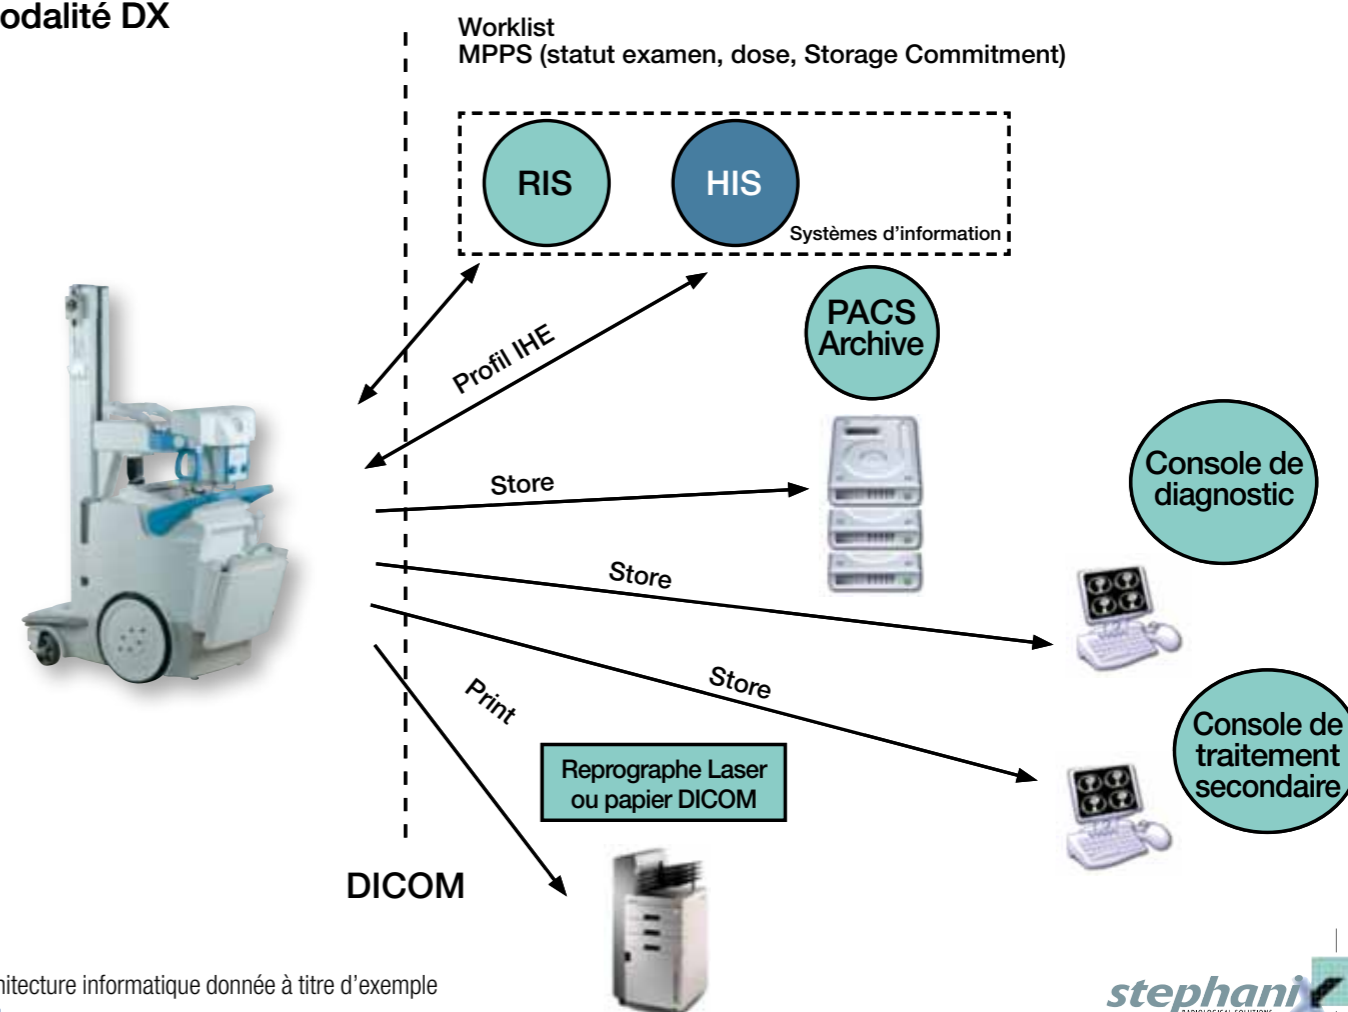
odalité DX

Worklist
MPPS (statut examen, dose, Storage Commitment)

RIS

HIS

Systèmes d'information

Profil IHE

PACS Archive

Store

Console de diagnostic

Store

Store

Print

Reprographe Laser ou papier DICOM

Console de traitement secondaire

DICOM

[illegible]itecture informatique donnée à titre d'exemple

stephani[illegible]